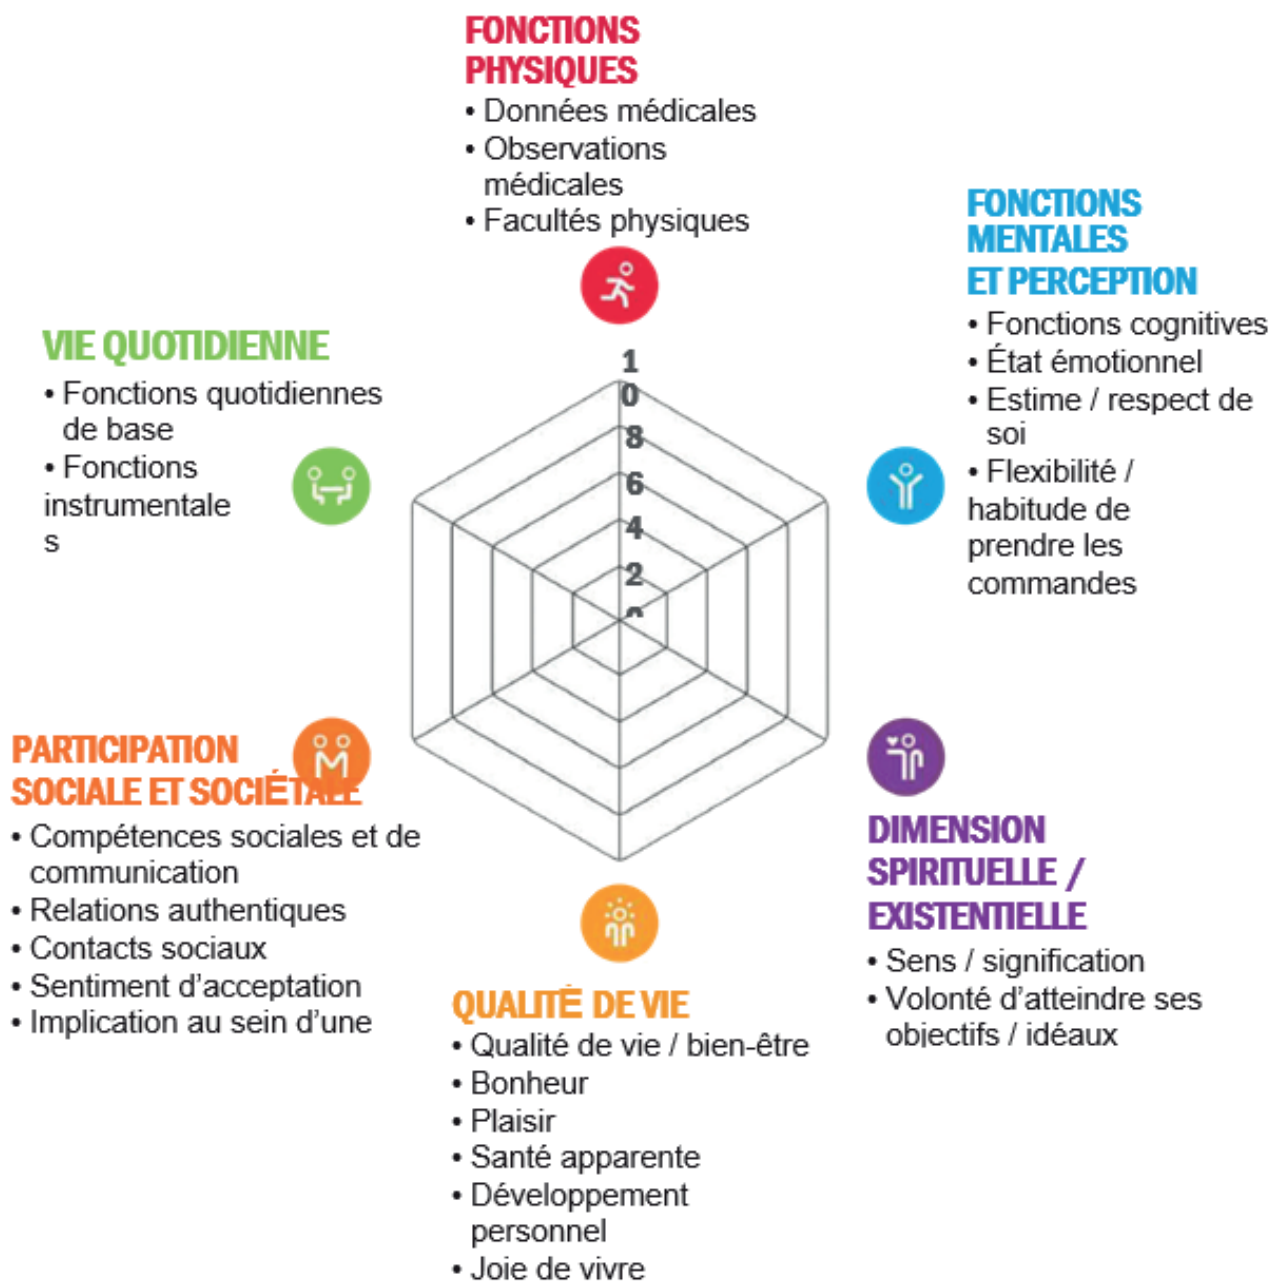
FONCTIONS PHYSIQUES
• Données médicales
• Observations médicales
• Facultés physiques

FONCTIONS MENTALES ET PERCEPTION
• Fonctions cognitives
• État émotionnel
• Estime / respect de soi
• Flexibilité / habitude de prendre les commandes

VIE QUOTIDIENNE
• Fonctions quotidiennes de base
• Fonctions instrumentale s

1
0
8
6
4
2
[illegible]

PARTICIPATION SOCIALE ET SOCIÉTALE
• Compétences sociales et de communication
• Relations authentiques
• Contacts sociaux
• Sentiment d'acceptation
• Implication au sein d'une

DIMENSION SPIRITUELLE / EXISTENTIELLE
• Sens / signification
• Volonté d'atteindre ses objectifs / idéaux

QUALITÉ DE VIE
• Qualité de vie / bien-être
• Bonheur
• Plaisir
• Santé apparente
• Développement personnel
• Joie de vivre